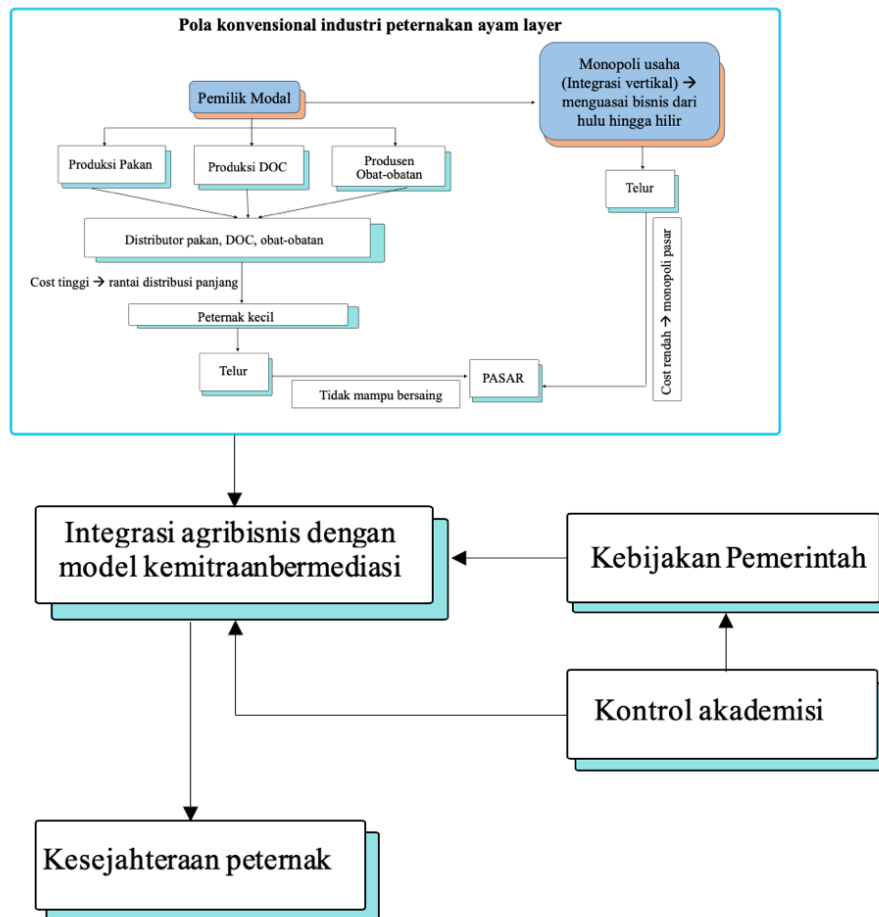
Pola konvensional industri peternakan ayam layer

Pemilik Modal

Monopoli usaha (Integrasi vertikal) → menguasai bisnis dari hulu hingga hilir

Produksi Pakan

Produksi DOC

Produsen Obat-obatan

Telur

Distributor pakan, DOC, obat-obatan

Cost tinggi → rantai distribusi panjang

Cost rendah → monopoli pasar

Peternak kecil

Telur

PASAR

Tidak mampu bersaing

Integrasi agribisnis dengan model kemitraanbermediasi

Kebijakan Pemerintah

Kontrol akademisi

Kesejahteraan peternak